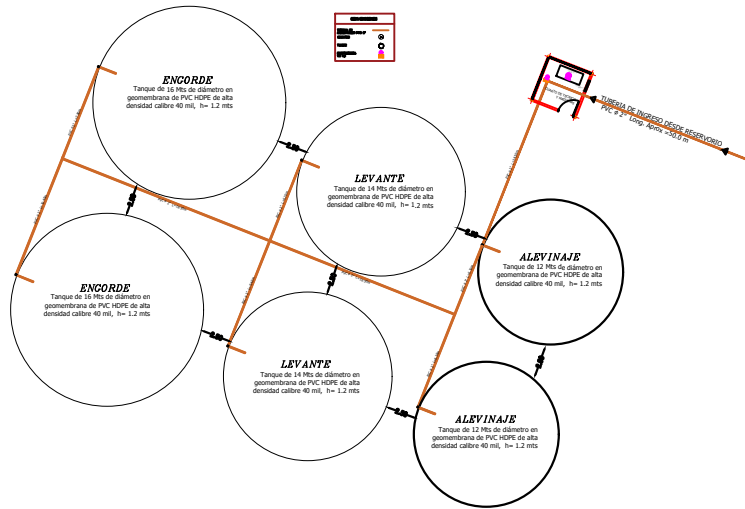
ENCORDE
Tanque de 16 Mts de diámetro en geomembrana de PVC HDPE de alta densidad calibre 40 mil, h= 1.2 mts

LEVANTE
Tanque de 14 Mts de diámetro en geomembrana de PVC HDPE de alta densidad calibre 40 mil, h= 1.2 mts

TUBERIA DE INGRESO DESDE RESERVORIO
PVC Ø 2" Long. Aprox =50.0 m

ALEVINAJE
Tanque de 12 Mts de diámetro en geomembrana de PVC HDPE de alta densidad calibre 40 mil, h= 1.2 mts

ENCORDE
Tanque de 16 Mts de diámetro en geomembrana de PVC HDPE de alta densidad calibre 40 mil, h= 1.2 mts

LEVANTE
Tanque de 14 Mts de diámetro en geomembrana de PVC HDPE de alta densidad calibre 40 mil, h= 1.2 mts

ALEVINAJE
Tanque de 12 Mts de diámetro en geomembrana de PVC HDPE de alta densidad calibre 40 mil, h= 1.2 mts